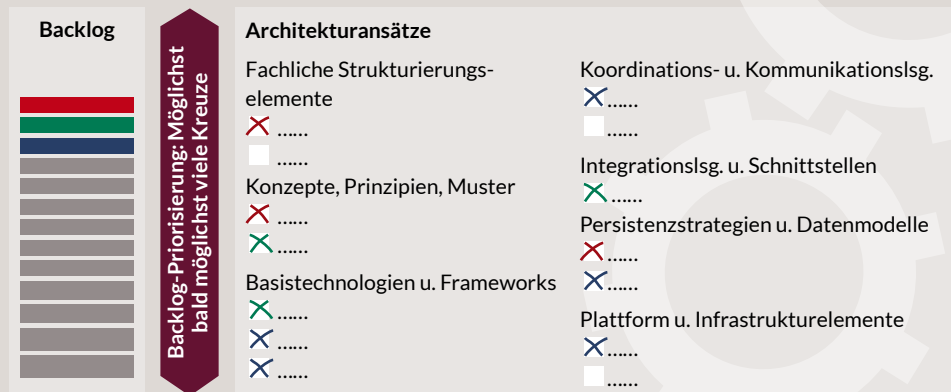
Backlog

Backlog-Priorisierung: Möglichst bald möglichst viele Kreuze

Architekturansätze

Fachliche Strukturierungselemente
✕ ......
......
Konzepte, Prinzipien, Muster
✕ ......
✕ ......
Basistechnologien u. Frameworks
✕ ......
✕ ......
✕ ......

Koordinations- u. Kommunikationslsg.
✕ ......
......
Integrationslsg. u. Schnittstellen
✕ ......
Persistenzstrategien u. Datenmodelle
✕ ......
✕ ......
Plattform u. Infrastrukturelemente
✕ ......
......